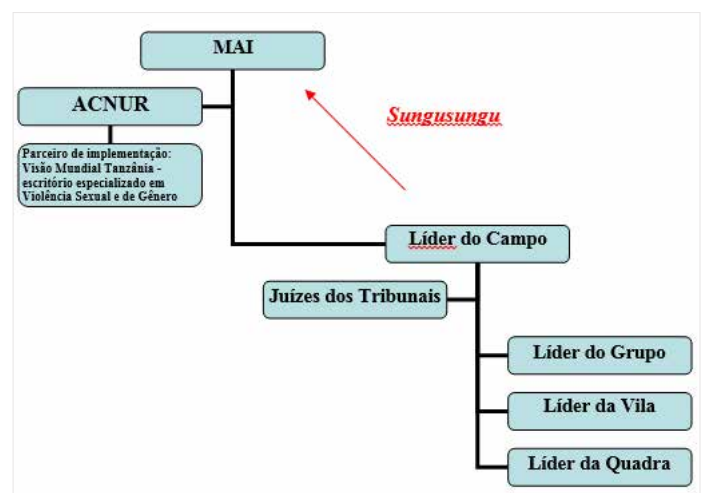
MAI

ACNUR

Parceiro de implementação: Visão Mundial Tanzânia - escritório especializado em Violência Sexual e de Gênero

Sungusungu

Líder do Campo

Juízes dos Tribunais

Líder do Grupo

Líder da Vila

Líder da Quadra